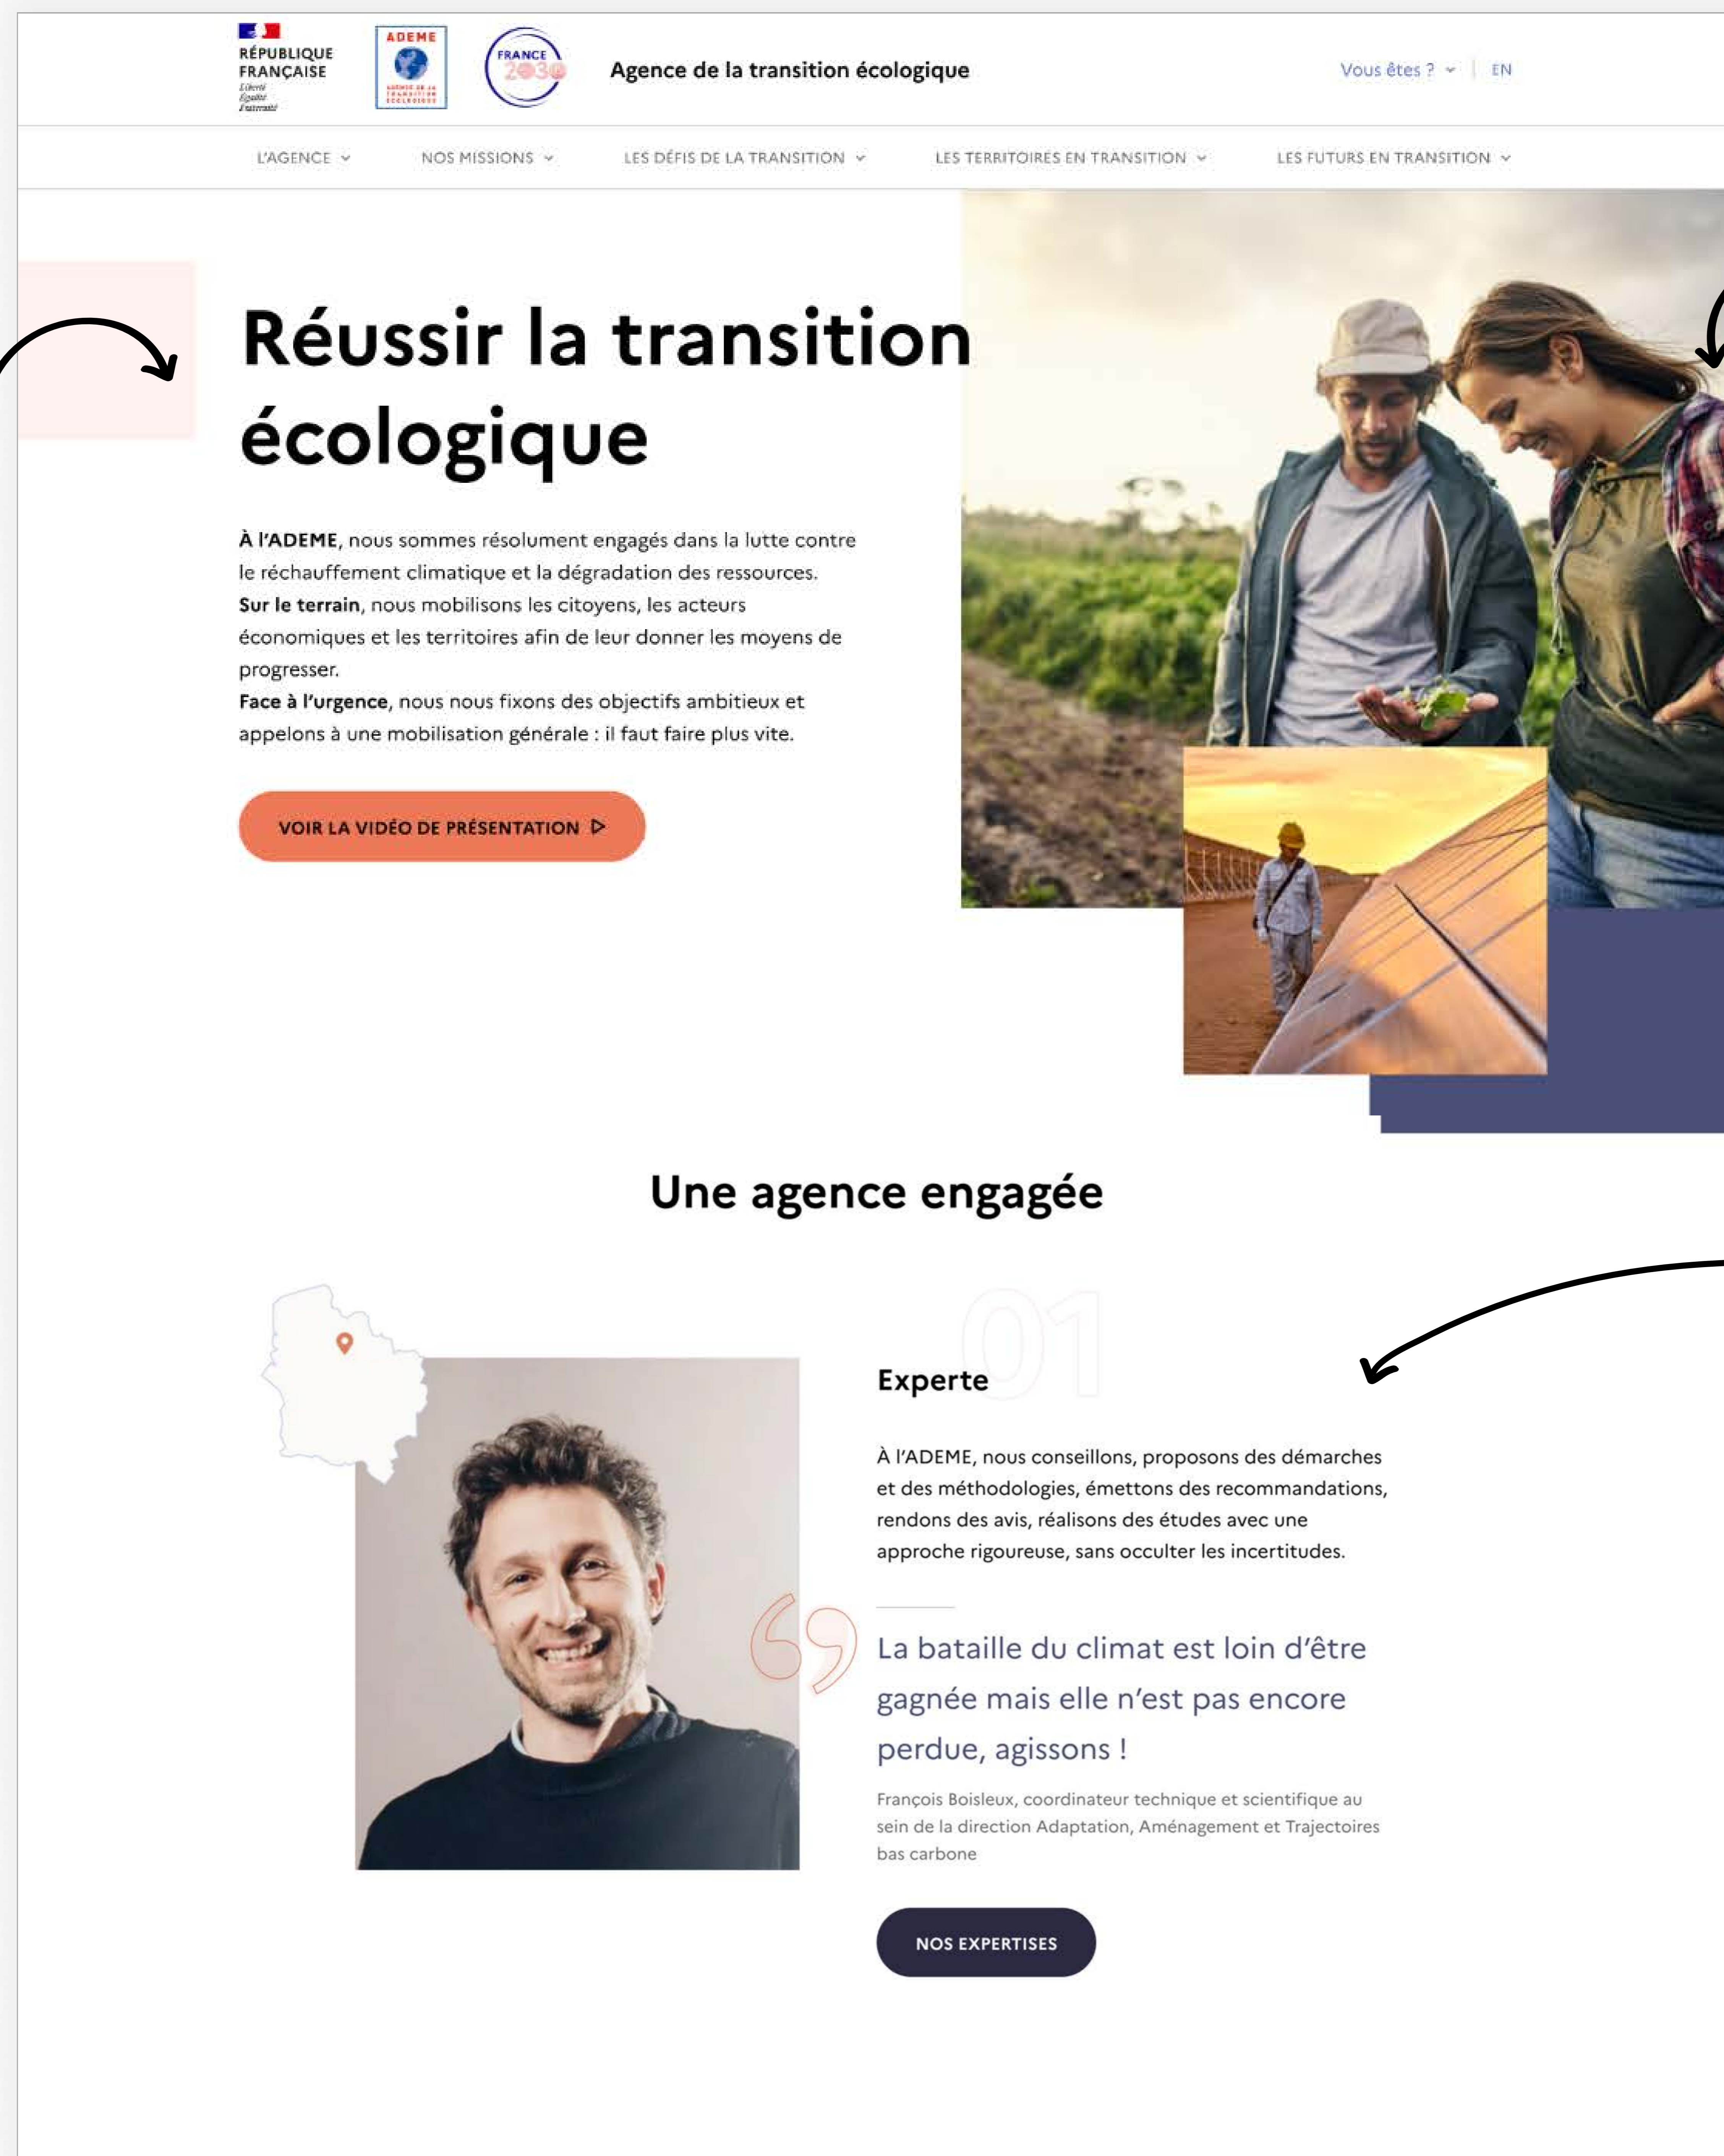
RÉPUBLIQUE FRANÇAISE
Liberté Égalité Fraternité

ADEME

FRANCE 2030

Agence de la transition écologique

Vous êtes ? | EN

L'AGENCE NOS MISSIONS LES DÉFIS DE LA TRANSITION LES TERRITOIRES EN TRANSITION LES FUTURS EN TRANSITION

Réussir la transition écologique

À l'ADEME, nous sommes résolument engagés dans la lutte contre le réchauffement climatique et la dégradation des ressources.
Sur le terrain, nous mobilisons les citoyens, les acteurs économiques et les territoires afin de leur donner les moyens de progresser.
Face à l'urgence, nous nous fixons des objectifs ambitieux et appelons à une mobilisation générale : il faut faire plus vite.

VOIR LA VIDÉO DE PRÉSENTATION

Une agence engagée

01

Experte

À l'ADEME, nous conseillons, proposons des démarches et des méthodologies, émettons des recommandations, rendons des avis, réalisons des études avec une approche rigoureuse, sans occulter les incertitudes.

La bataille du climat est loin d'être gagnée mais elle n'est pas encore perdue, agissons !

François Boisleux, coordinateur technique et scientifique au sein de la direction Adaptation, Aménagement et Trajectoires bas carbone

NOS EXPERTISES